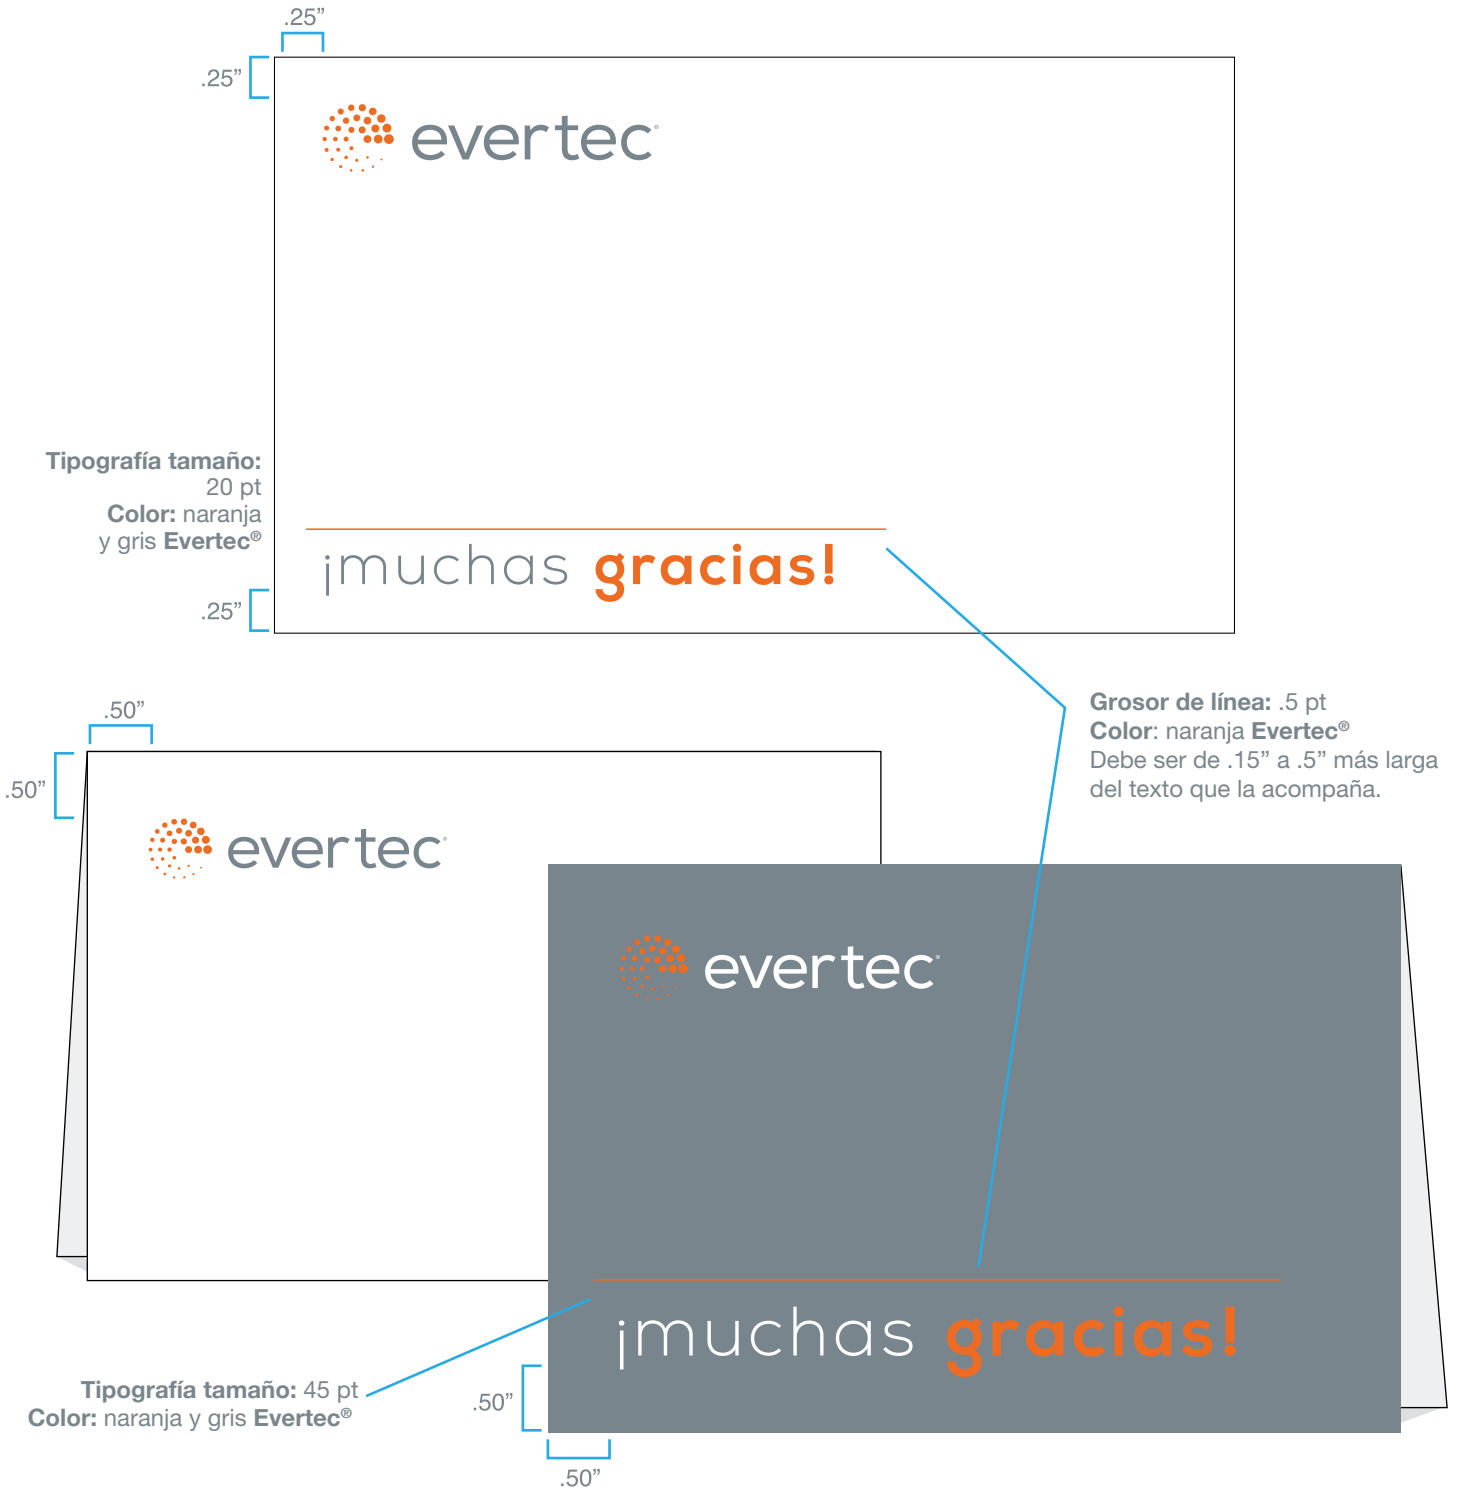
.25”

.25”

evertec

Tipografía tamaño: 20 pt
Color: naranja y gris Evertec®

¡muchas gracias!

.25”

.50”

.50”

evertec

Grosor de línea: .5 pt
Color: naranja Evertec®
Debe ser de .15” a .5” más larga del texto que la acompaña.

evertec

¡muchas gracias!

Tipografía tamaño: 45 pt
Color: naranja y gris Evertec®

.50”

.50”